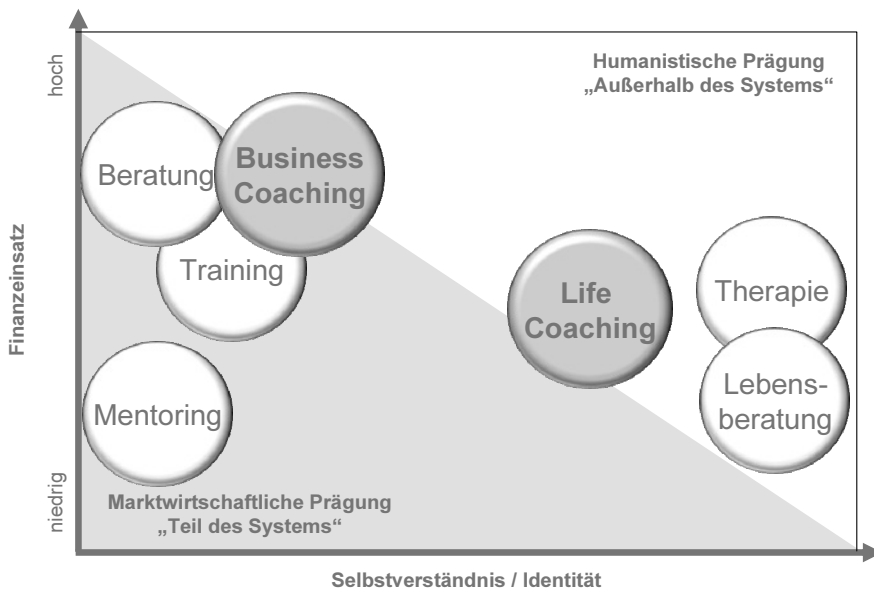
hoch

Humanistische Prägung
„Außerhalb des Systems“

Beratung

Business Coaching

Training

Finanzeinsatz

Life Coaching

Therapie

Lebensberatung

Mentoring

niedrig

Marktwirtschaftliche Prägung
„Teil des Systems“

Selbstverständnis / Identität